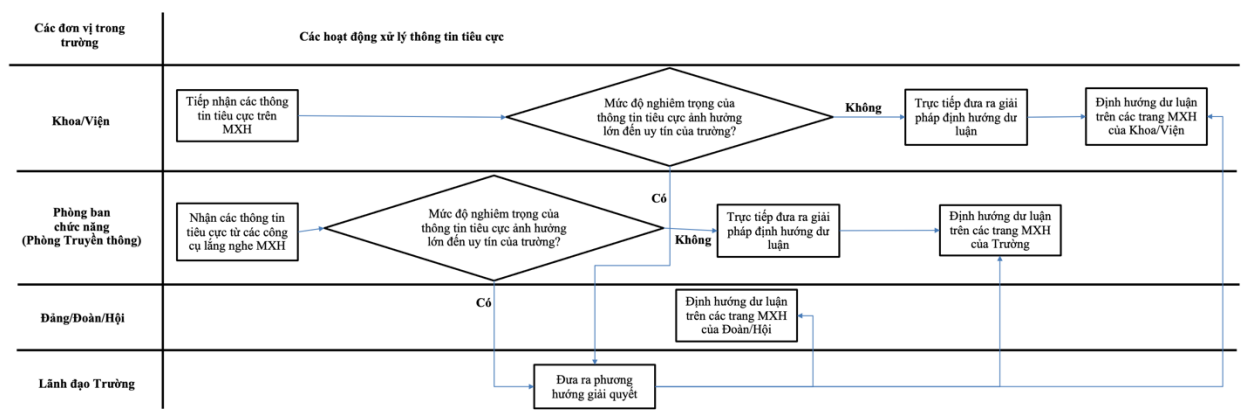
| Các đơn vị trong trường | Các hoạt động xử lý thông tin tiêu cực |
|---|---|

Khoa/Viện

Tiếp nhận các thông tin tiêu cực trên MXH

Mức độ nghiêm trọng của thông tin tiêu cực ảnh hưởng lớn đến uy tín của trường?

Không

Trực tiếp đưa ra giải pháp định hướng dư luận

Định hướng dư luận trên các trang MXH của Khoa/Viện

Có

Phòng ban chức năng (Phòng Truyền thông)

Nhận các thông tin tiêu cực từ các công cụ lắng nghe MXH

Mức độ nghiêm trọng của thông tin tiêu cực ảnh hưởng lớn đến uy tín của trường?

Không

Trực tiếp đưa ra giải pháp định hướng dư luận

Định hướng dư luận trên các trang MXH của Trường

Có

Đảng/Đoàn/Hội

Định hướng dư luận trên các trang MXH của Đoàn/Hội

Lãnh đạo Trường

Đưa ra phương hướng giải quyết